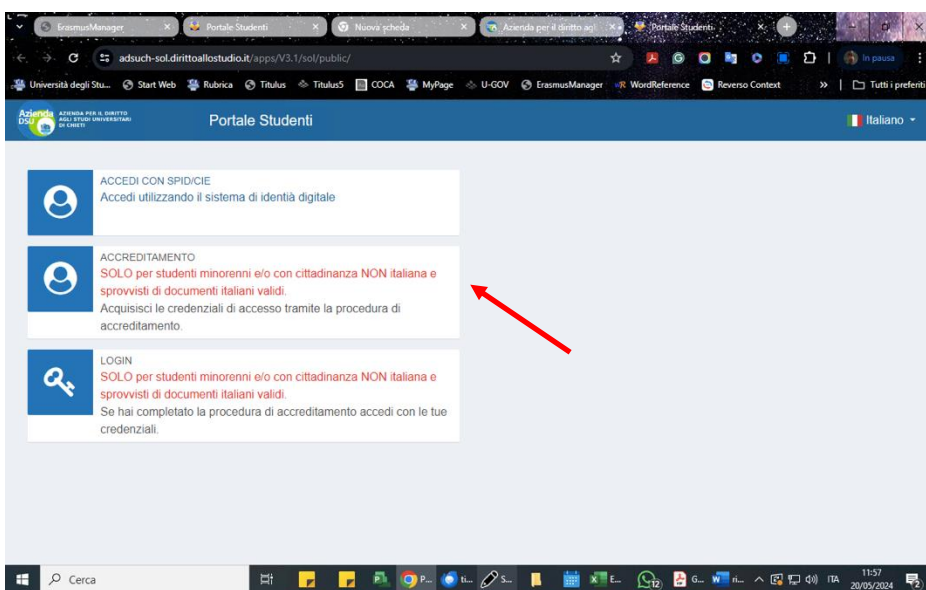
ErasmusManager × Portale Studenti × Nuova scheda × Azienda per il diritto agl × Portale Studenti ×

adsuch-sol.dirittoallostudio.it/apps/V3.1/sol/public/

In pausa

Università degli Stu... Start Web Rubrica Titulus Titulus5 COCA MyPage U-GOV ErasmusManager WordReference Reverso Context » Tutti i preferiti

Azienda DSU AZIENDA PER IL DIRITTO AGLI STUDI UNIVERSITARI DI CHIETI

Portale Studenti

Italiano

ACCEDI CON SPID/CIE
Accedi utilizzando il sistema di identità digitale

ACCREDITAMENTO
SOLO per studenti minorenni e/o con cittadinanza NON italiana e sprovvisti di documenti italiani validi.
Acquisisci le credenziali di accesso tramite la procedura di accreditamento.

LOGIN
SOLO per studenti minorenni e/o con cittadinanza NON italiana e sprovvisti di documenti italiani validi.
Se hai completato la procedura di accreditamento accedi con le tue credenziali.

Cerca

P... ti... S... E... G... ri...

ITA 11:57 20/05/2024